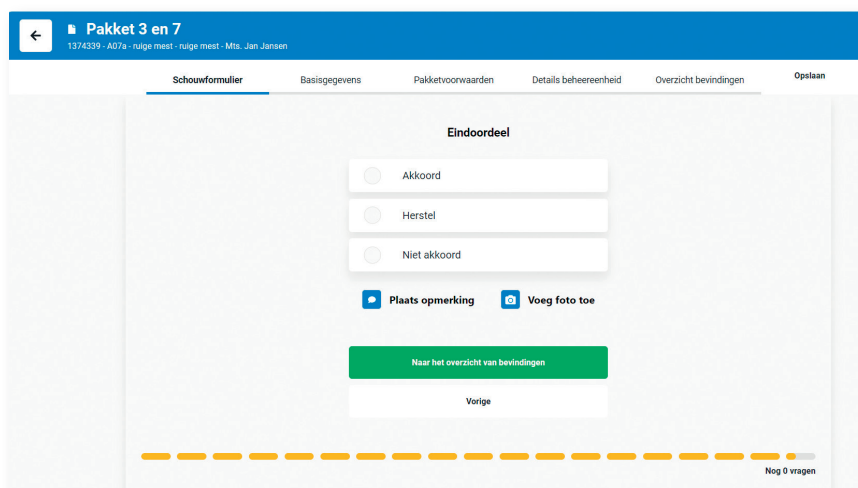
Pakket 3 en 7
1374339 - A07a - ruige mest - ruige mest - Mts. Jan Jansen

Schouwformulier
Basisgegevens
Pakketvoorwaarden
Details beheereenheid
Overzicht bevindingen
Opslaan

Eindoordeel

Akkoord

Herstel

Niet akkoord

Plaats opmerking
Voeg foto toe

Naar het overzicht van bevindingen

Vorige

Nog 0 vragen